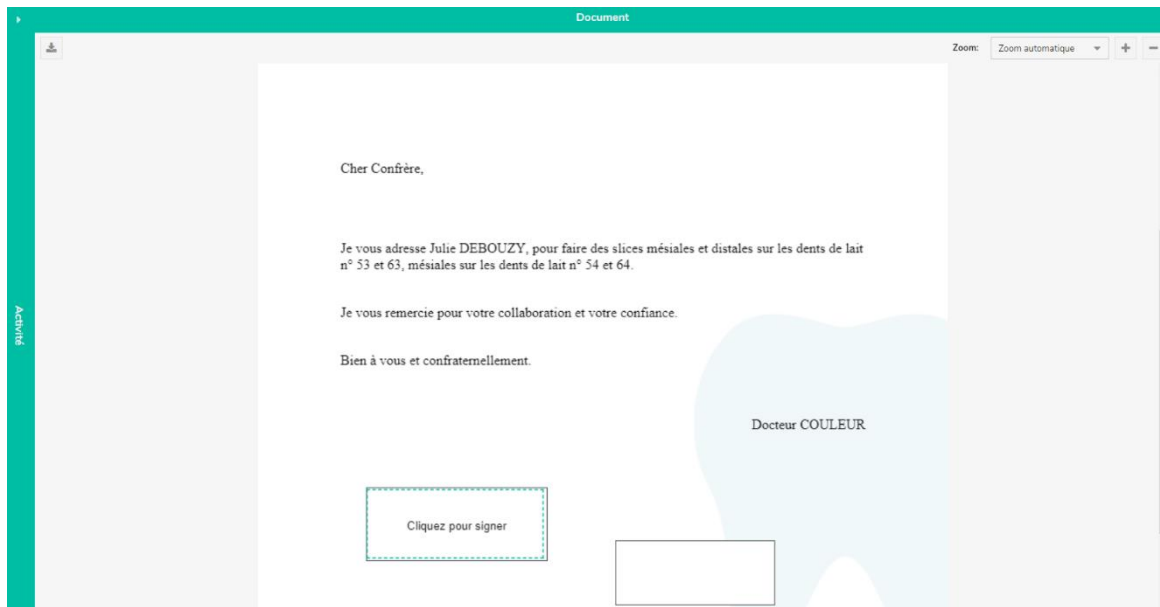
Document

Activité

Zoom: Zoom automatique + −

Cher Confrère,

Je vous adresse Julie DEBOUZY, pour faire des slices mésiales et distales sur les dents de lait n° 53 et 63, mésiales sur les dents de lait n° 54 et 64.

Je vous remercie pour votre collaboration et votre confiance.

Bien à vous et confraternellement.

Docteur COULEUR

Cliquez pour signer